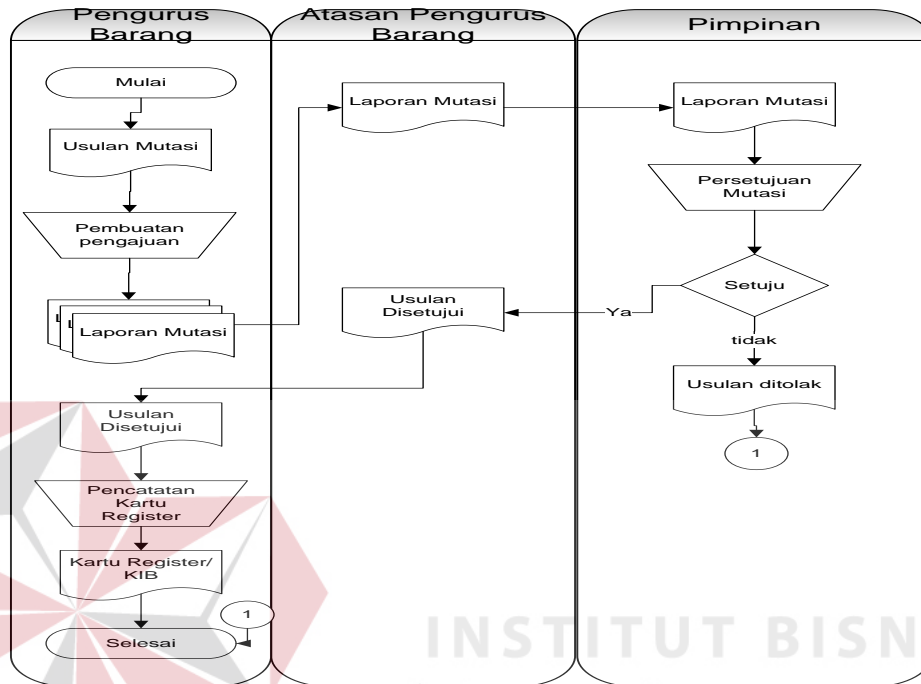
Pengurus Barang

Atasan Pengurus Barang

Pimpinan

Mulai

Usulan Mutasi

Pembuatan pengajuan

Laporan Mutasi

Laporan Mutasi

Laporan Mutasi

Persetujuan Mutasi

Setuju

Ya

Usulan Disetujui

tidak

Usulan ditolak

1

Usulan Disetujui

Pencatatan Kartu Register

Kartu Register/ KIB

1

Selesai

INSTITUT BISN